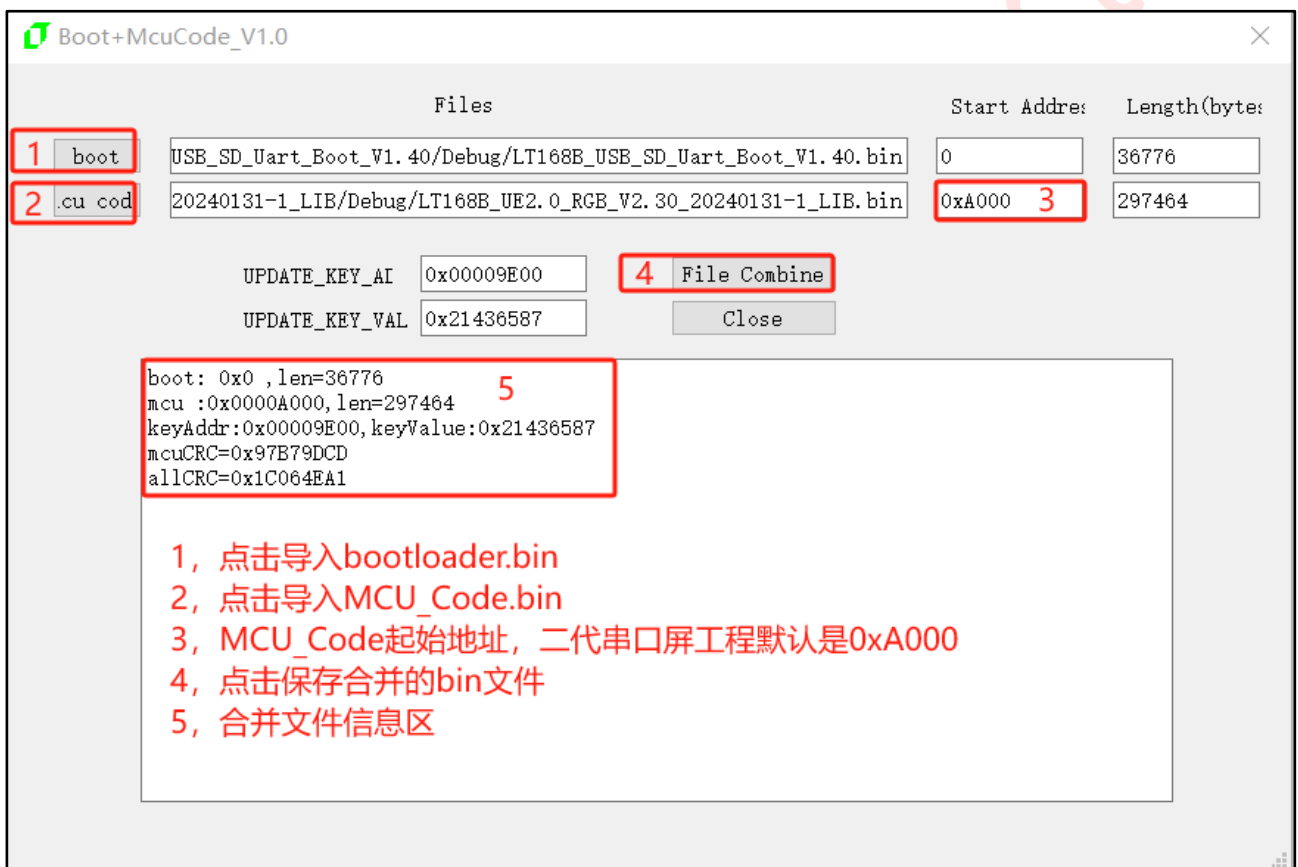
Boot+McuCode_V1.0

Files

Start Addres

Length(bytes

1 boot

USB_SD_Uart_Boot_V1.40/Debug/LT168B_USB_SD_Uart_Boot_V1.40.bin

0

36776

2 .cu cod

20240131-1_LIB/Debug/LT168B_UE2.0_RGB_V2.30_20240131-1_LIB.bin

0xA000 3

297464

UPDATE_KEY_AI 0x00009E00

4 File Combine

UPDATE_KEY_VAL 0x21436587

Close

boot: 0x0 ,len=36776
mcu :0x0000A000,len=297464
keyAddr:0x00009E00,keyValue:0x21436587
mcuCRC=0x97B79DCD
allCRC=0x1C064EA1

5

1，点击导入bootloader.bin
2，点击导入MCU_Code.bin
3，MCU_Code起始地址，二代串口屏工程默认是0xA000
4，点击保存合并的bin文件
5，合并文件信息区